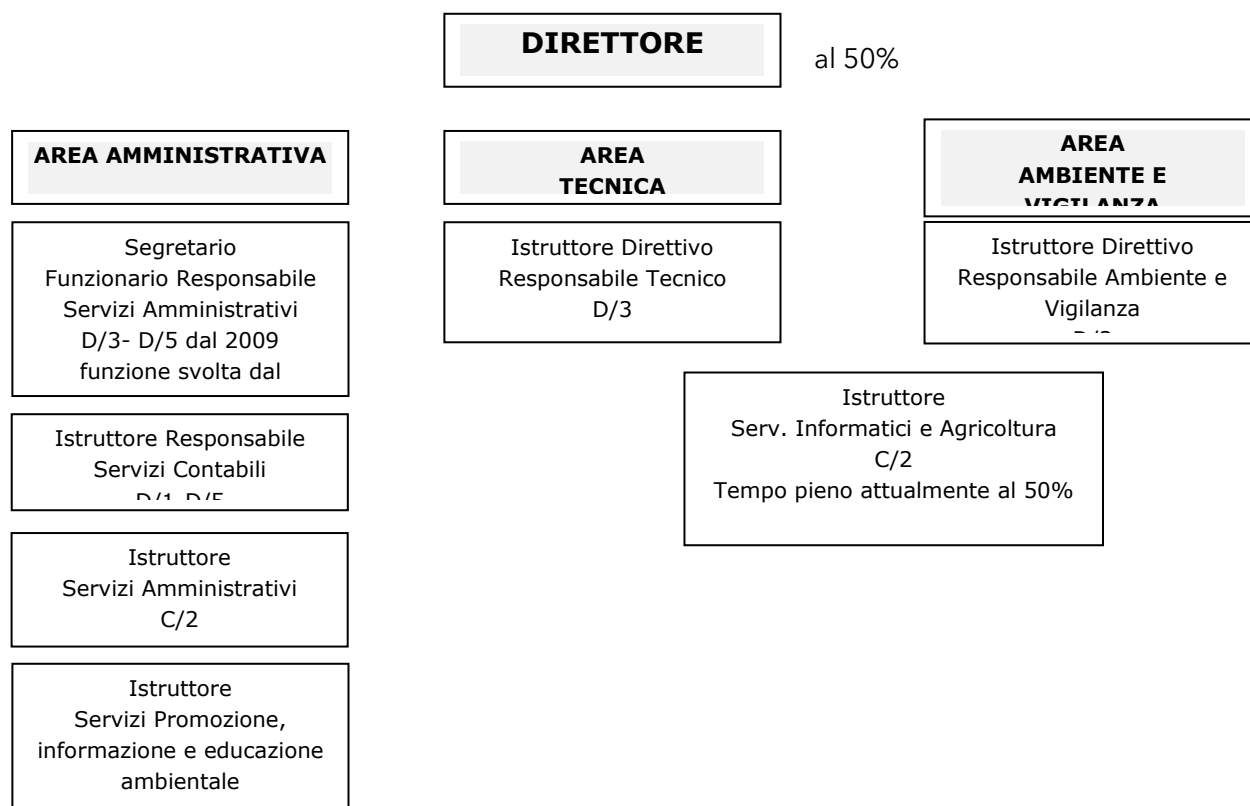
DIRETTORE

al 50%

AREA AMMINISTRATIVA

AREA TECNICA

AREA AMBIENTE E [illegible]

Segretario
Funzionario Responsabile
Servizi Amministrativi
D/3- D/5 dal 2009
funzione svolta dal

Istruttore Direttivo
Responsabile Tecnico
D/3

Istruttore Direttivo
Responsabile Ambiente e Vigilanza
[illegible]

Istruttore
Serv. Informatici e Agricoltura
C/2
Tempo pieno attualmente al 50%

Istruttore Responsabile
Servizi Contabili
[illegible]

Istruttore
Servizi Amministrativi
C/2

Istruttore
Servizi Promozione, informazione e educazione ambientale